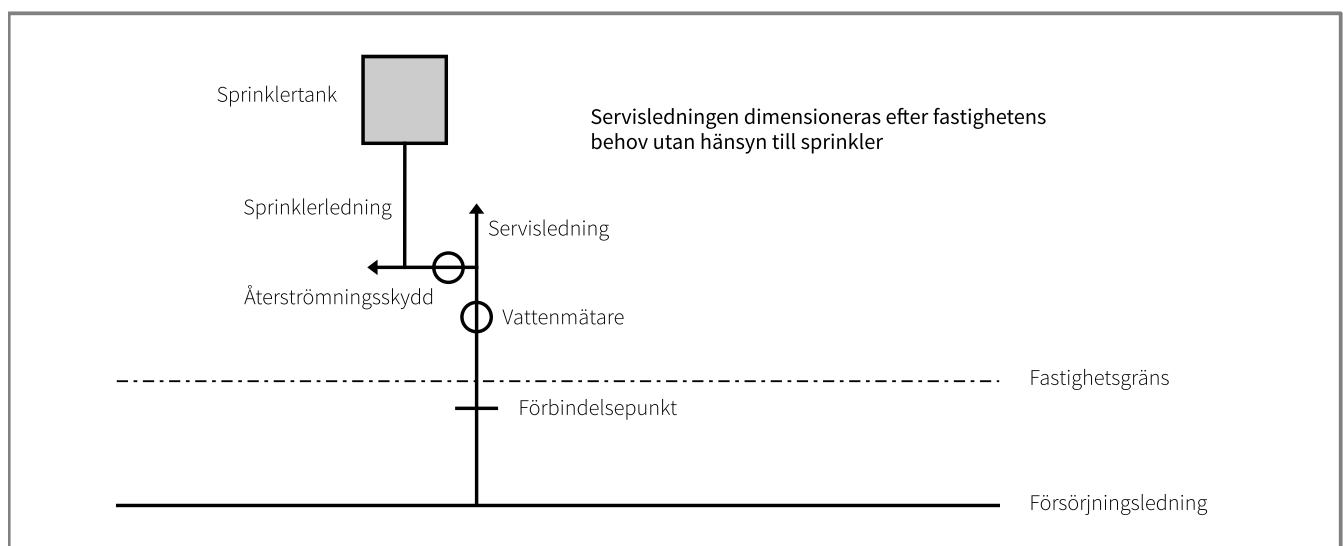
Sprinklertank

Servisledningen dimensioneras efter fastighetens behov utan hänsyn till sprinkler

Sprinklerledning

Servisledning

Återströmningsskydd

Vattenmätare

Fastighetsgräns

Förbindelsepunkt

Försörjningsledning